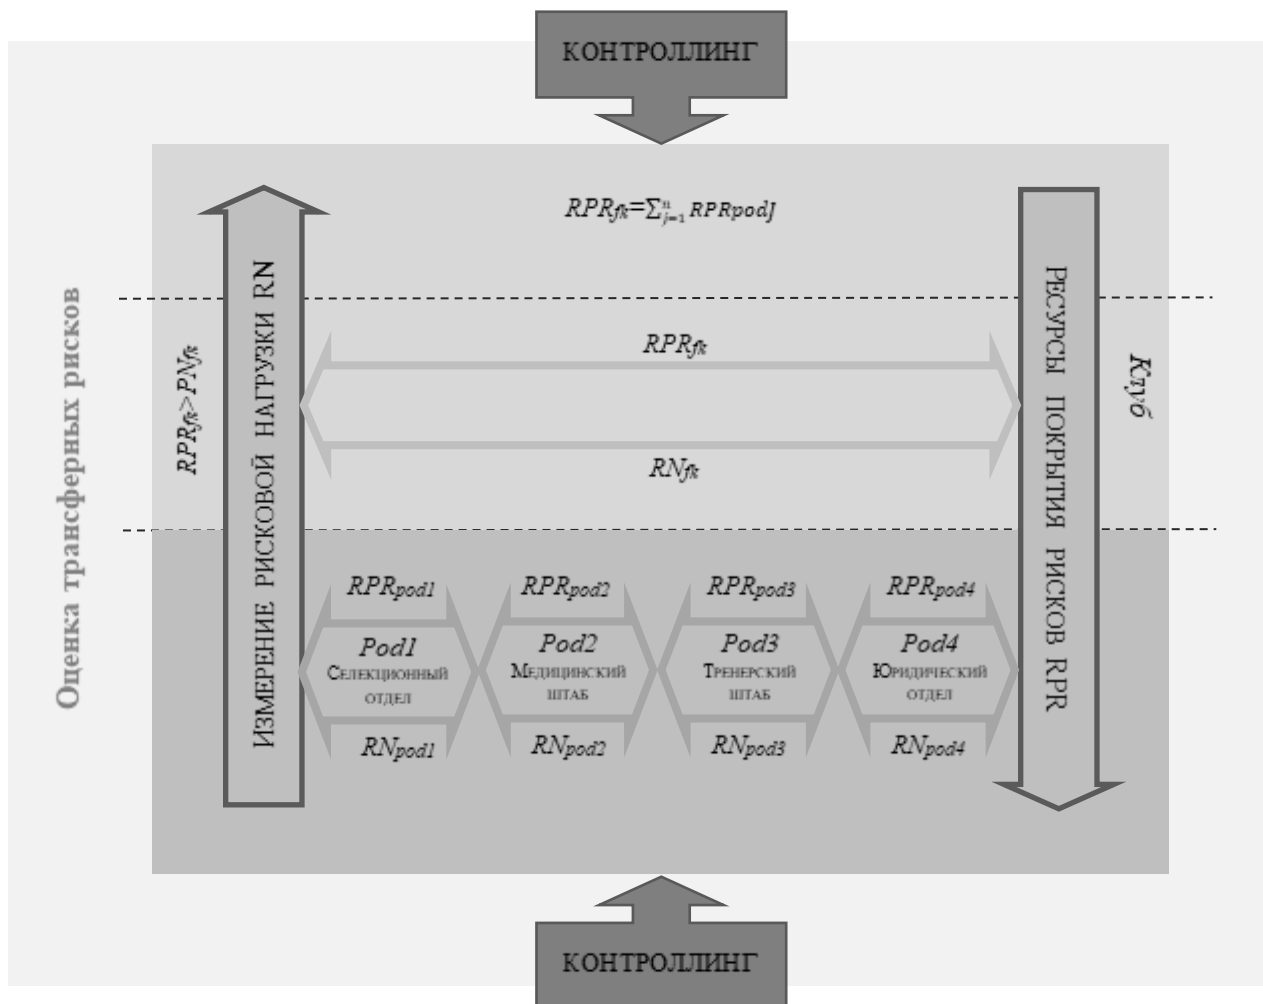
КОНТРОЛЛИНГ

Оценка трансферных рисков

$RPR_{fk}=\sum_{j=1}^{n} RPRpodJ$

ИЗМЕРЕНИЕ РИСКОВОЙ НАГРУЗКИ RN

$RPR_{fk}>PN_{fk}$

$RPR_{fk}$

$RN_{fk}$

РЕСУРСЫ ПОКРЫТИЯ РИСКОВ RPR

Клуб

$RPR_{pod1}$

Pod1
Селекционный отдел

$RN_{pod1}$

$RPR_{pod2}$

Pod2
Медицинский штаб

$RN_{pod2}$

$RPR_{pod3}$

Pod3
Тренерский штаб

$RN_{pod3}$

$RPR_{pod4}$

Pod4
Юридический отдел

$RN_{pod4}$

КОНТРОЛЛИНГ